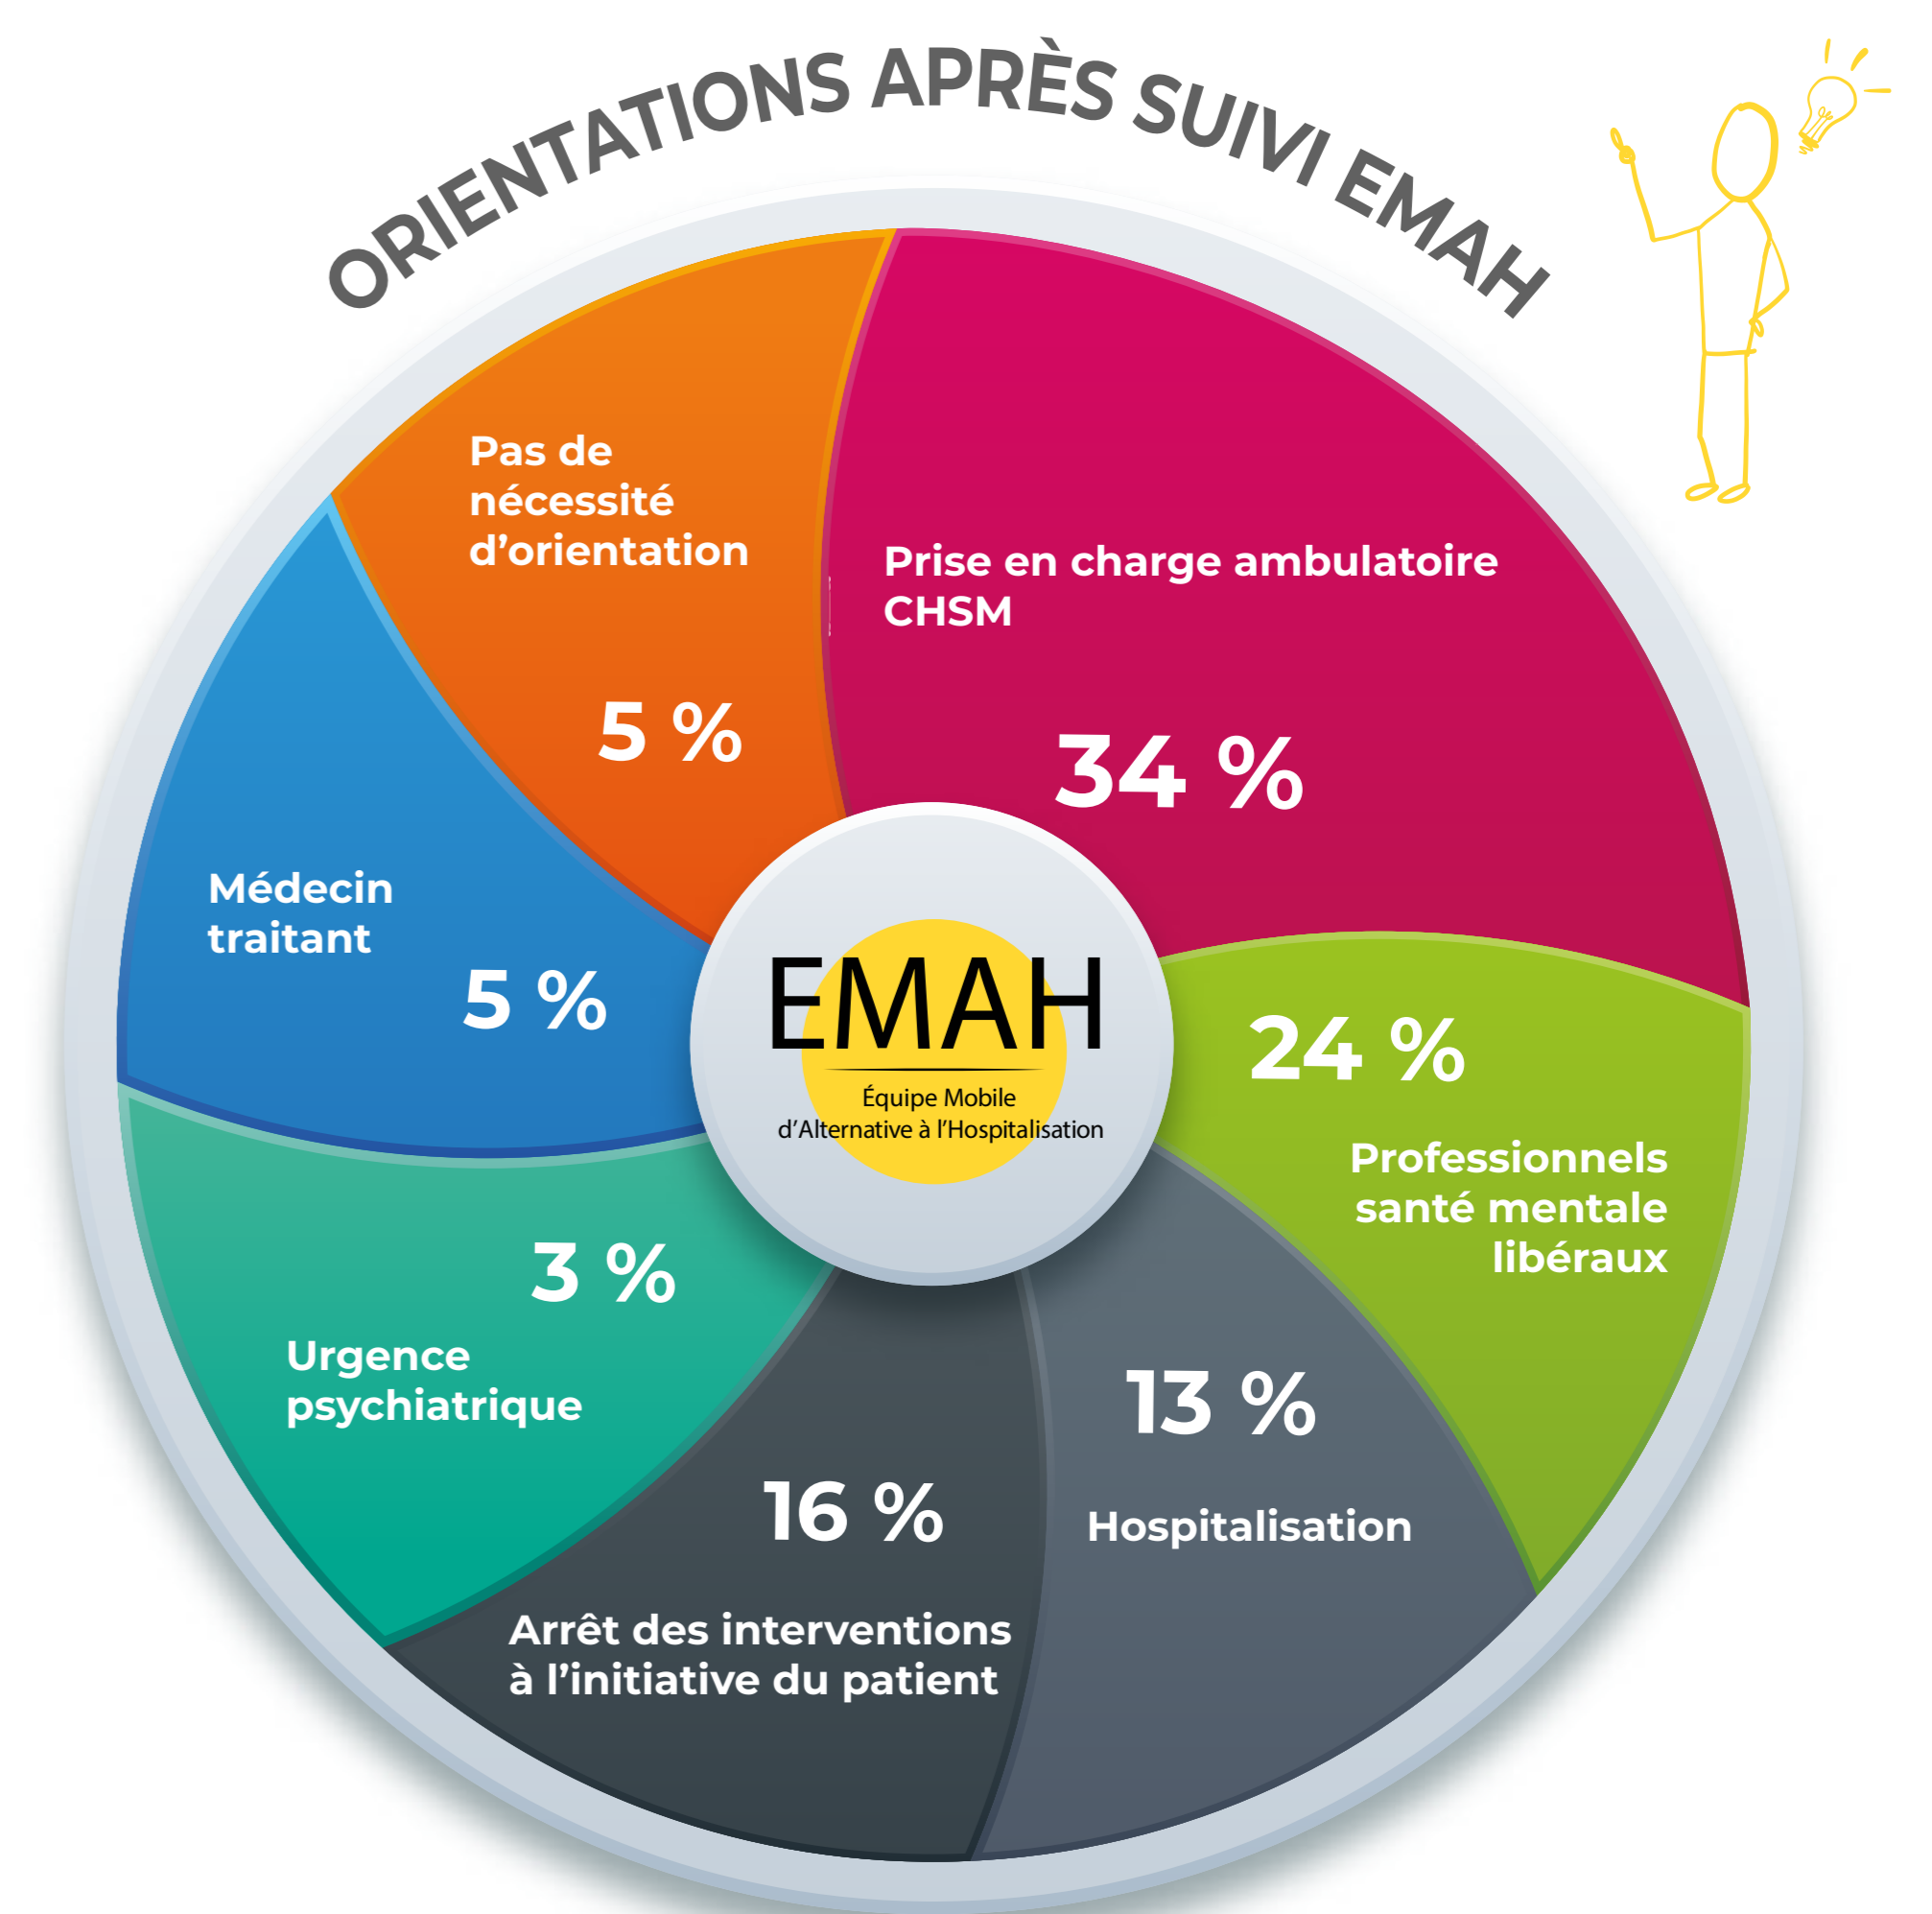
ORIENTATIONS APRÈS SUIVI EMAH

Pas de nécessité d'orientation
5 %

Prise en charge ambulatoire CHSM
34 %

Médecin traitant
5 %

EMAH
Équipe Mobile d'Alternative à l'Hospitalisation

24 %
Professionnels santé mentale libéraux

3 %
Urgence psychiatrique

13 %
Hospitalisation

16 %
Arrêt des interventions à l'initiative du patient